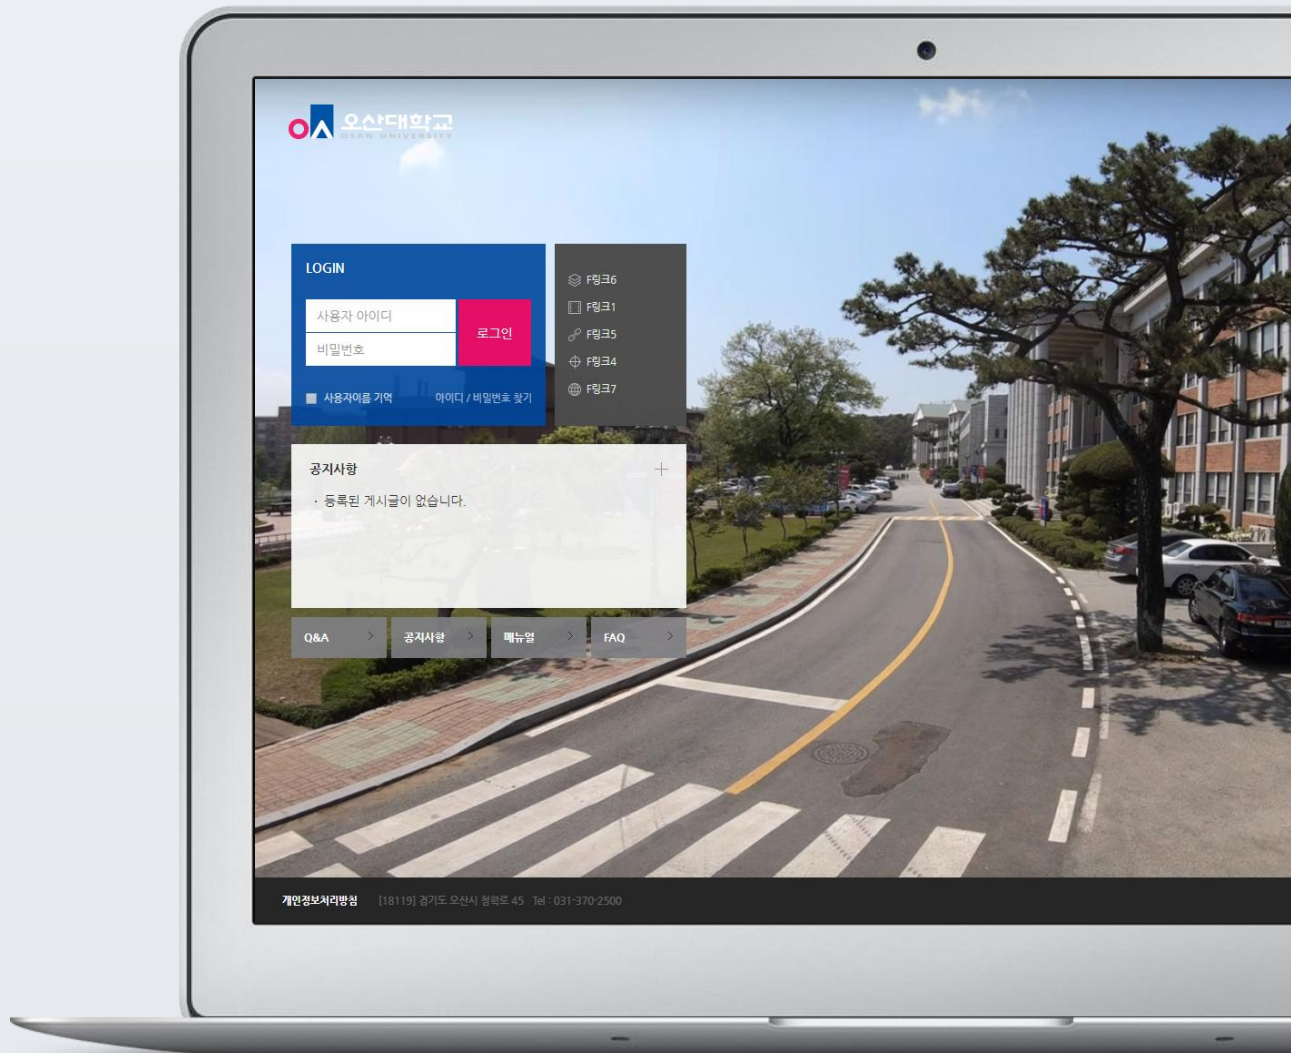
오산대학교
OSAN UNIVERSITY

LOGIN

사용자 아이디
비밀번호
로그인

사용자이름 기억
아이디 / 비밀번호 찾기

F링크6
F링크1
F링크5
F링크4
F링크7

공지사항
+
· 등록된 게시글이 없습니다.

Q&A
공지사항
매뉴얼
FAQ

개인정보처리방침 [18119] 경기도 오산시 청학로 45 Tel : 031-370-2500